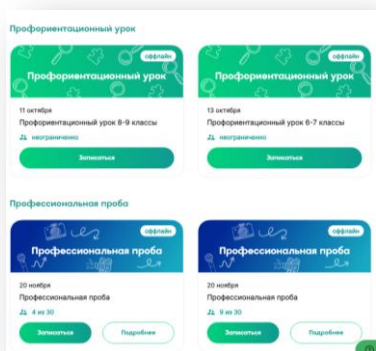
Профориентационный урок

офлайн
Профориентационный урок
11 октября
Профориентационный урок 8-9 классы
неограничено
Записаться

офлайн
Профориентационный урок
13 октября
Профориентационный урок 6-7 классы
неограничено
Записаться

Профессиональная проба

офлайн
Профессиональная проба
20 ноября
Профессиональная проба
4 из 30
Записаться
Подробнее

офлайн
Профессиональная проба
20 ноября
Профессиональная проба
9 из 30
Записаться
Подробнее